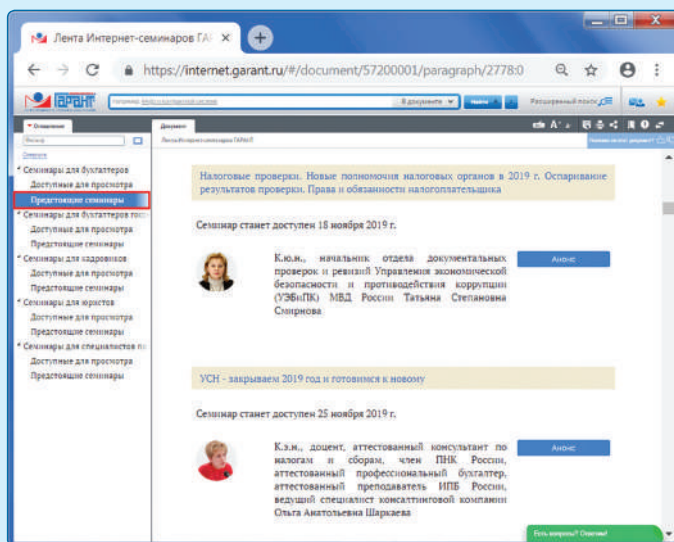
Лента Интернет-семинаров ГАР ×

https://internet.garant.ru/#/document/57200001/paragraph/2778:0

ГАРАНТ

В документе

Найти

Расширенный поиск

Оглавление

Документ

Лента Интернет-семинаров ГАРАНТ

Свернуть

Семинары для бухгалтеров

Доступные для просмотра

Предстоящие семинары

Семинары для бухгалтеров гос

Доступные для просмотра

Предстоящие семинары

Семинары для кадровиков

Доступные для просмотра

Предстоящие семинары

Семинары для юристов

Доступные для просмотра

Предстоящие семинары

Семинары для специалистов по

Доступные для просмотра

Предстоящие семинары

Налоговые проверки. Новые полномочия налоговых органов в 2019 г. Оспаривание результатов проверки. Права и обязанности налогоплательщика

Семинар станет доступен 18 ноября 2019 г.

К.ю.н., начальник отдела документальных проверок и ревизий Управления экономической безопасности и противодействия коррупции (УЭБиПК) МВД России Татьяна Степановна Смирнова

Анонс

УСН - закрываем 2019 год и готовимся к новому

Семинар станет доступен 25 ноября 2019 г.

К.э.н., доцент, аттестованный консультант по налогам и сборам, член ПНК России, аттестованный профессиональный бухгалтер, аттестованный преподаватель ИПБ России, ведущий специалист консалтинговой компании Ольга Анатольевна Шаркаева

Анонс

Есть вопросы? Онлайн!